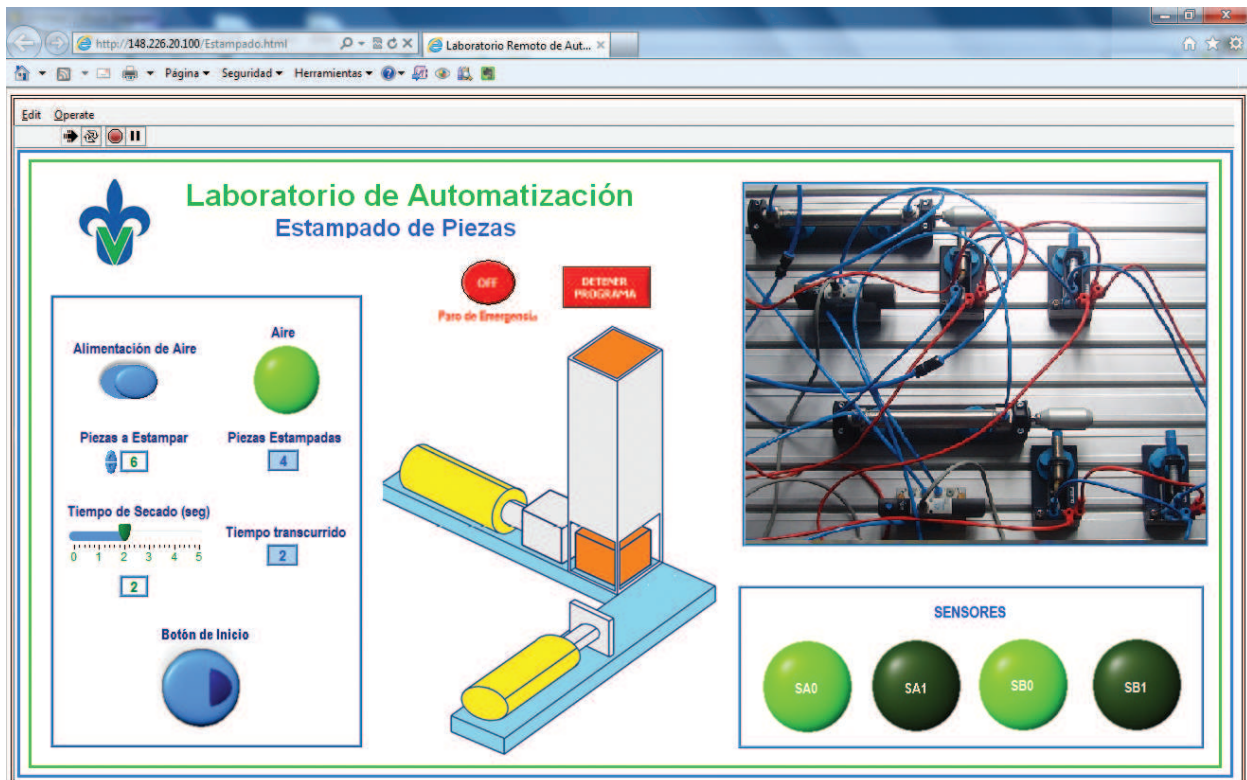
http://148.226.20.100/Estampado.html

Laboratorio Remoto de Aut...

Página ▾ Seguridad ▾ Herramientas ▾

Edit Operate

Laboratorio de Automatización

Estampado de Piezas

OFF

Paro de Emergencia

DETENER PROGRAMA

Alimentación de Aire

Aire

Piezas a Estampar

6

Piezas Estampadas

4

Tiempo de Secado (seg)

0 1 2 3 4 5

2

Tiempo transcurrido

2

Botón de Inicio

SENSORES

SA0 SA1 SB0 SB1